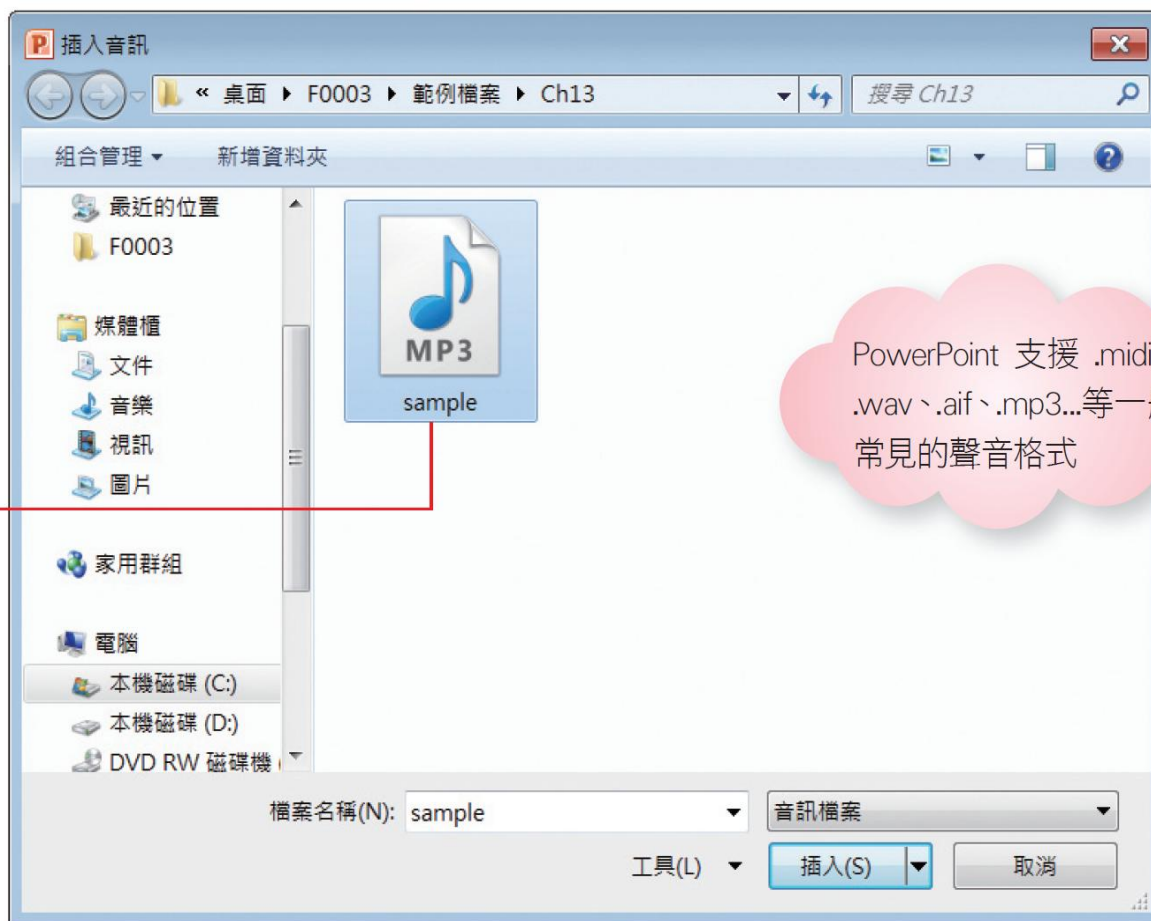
插入音訊

« 桌面 ▸ F0003 ▸ 範例檔案 ▸ Ch13

搜尋 Ch13

組合管理 ▾ 新增資料夾

最近的位置
F0003
媒體櫃
文件
音樂
視訊
圖片
家用群組
電腦
本機磁碟 (C:)
本機磁碟 (D:)
DVD RW 磁碟機

MP3
sample

PowerPoint 支援 .midi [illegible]
.wav、.aif、.mp3...等一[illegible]
常見的聲音格式

檔案名稱(N): sample
音訊檔案
工具(L)
插入(S)
取消